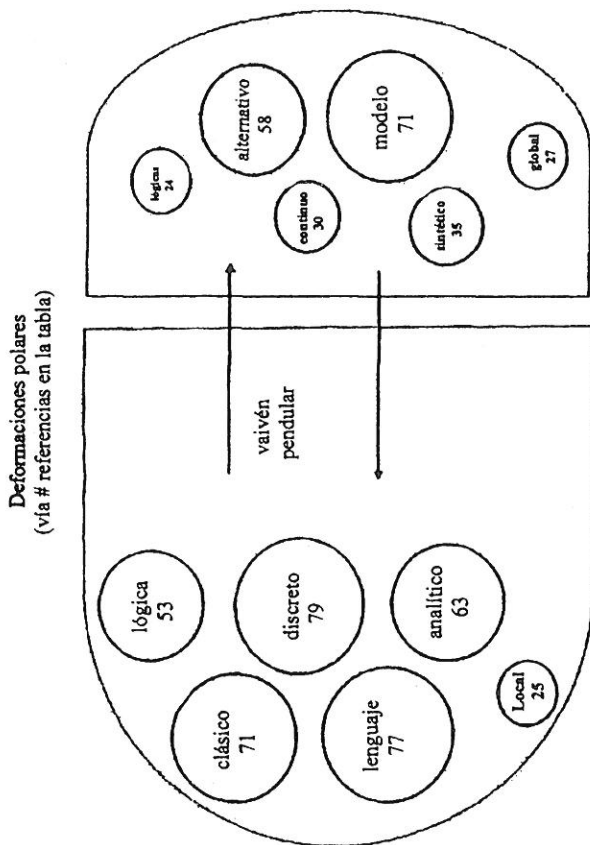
Deformaciones polares
(vía # referencias en la tabla)

clásico
71

lógica
53

lenguaje
77

discreto
79

analítico
63

Local
25

vaivén
pendular

lógicas
24

alternativo
58

continuo
30

modelo
71

sintético
35

global
27